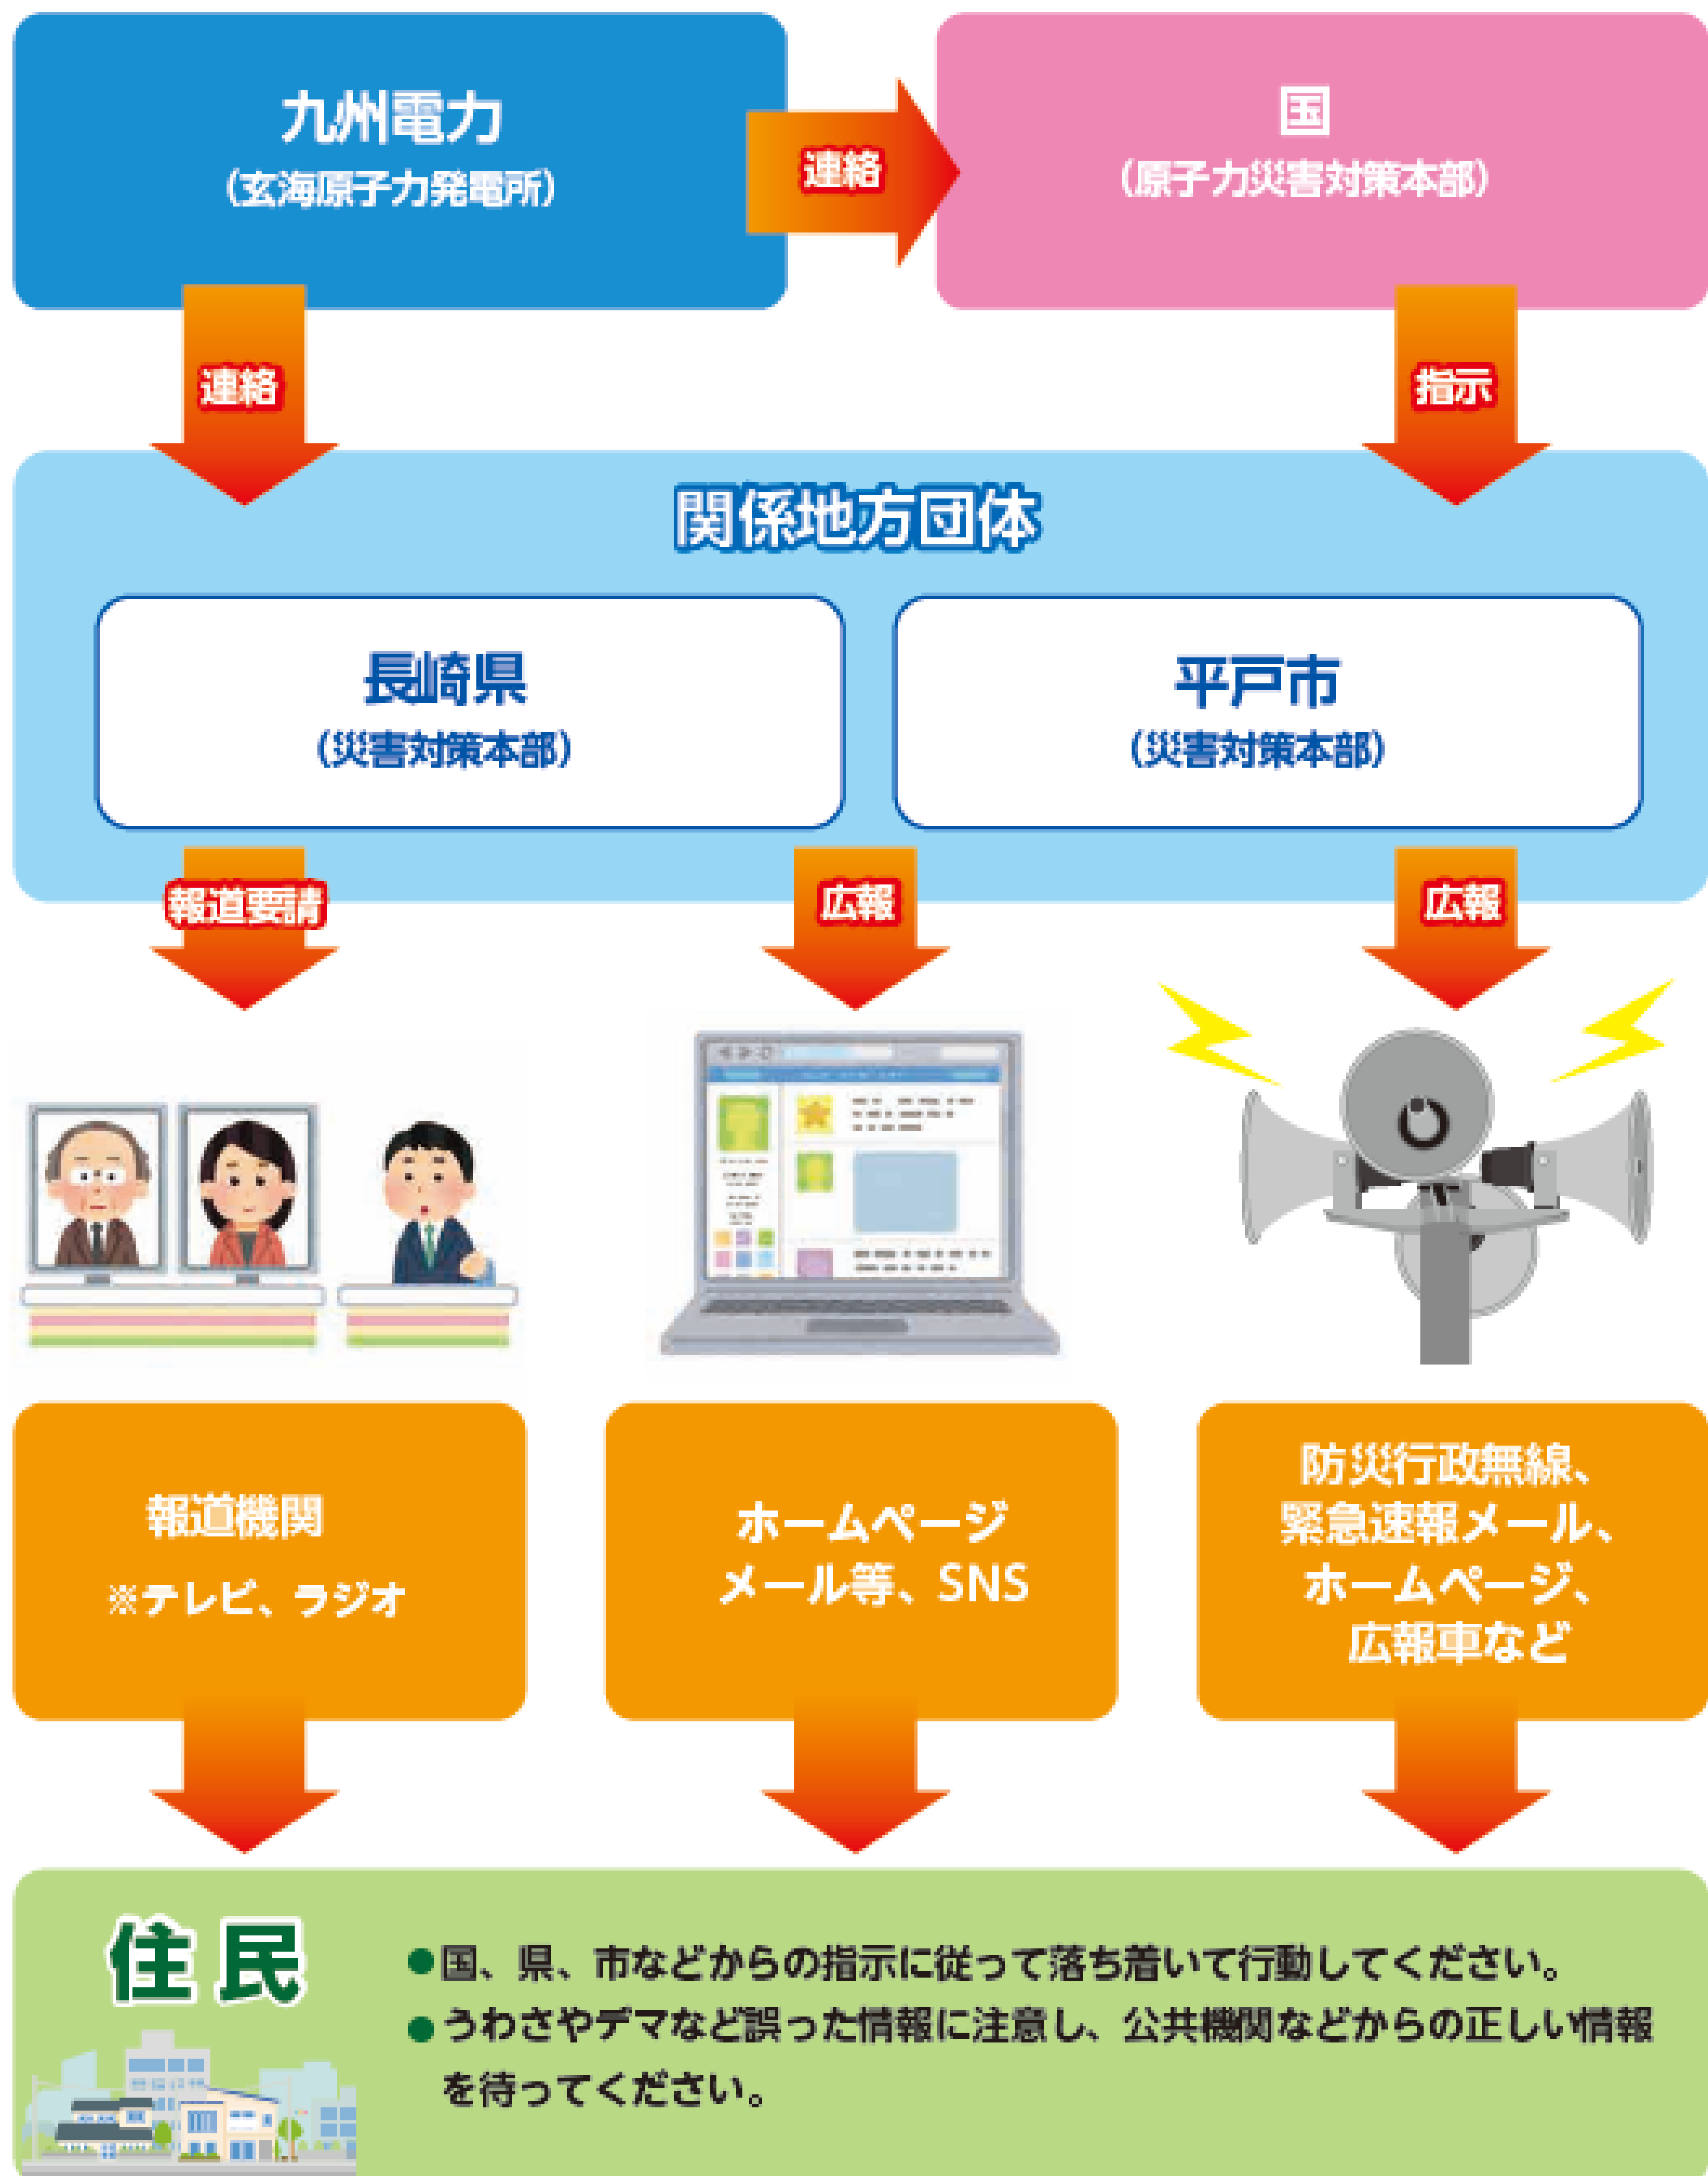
九州電力
（玄海原子力発電所）

連絡

国
（原子力災害対策本部）

連絡

指示

関係地方団体

長崎県
（災害対策本部）

平戸市
（災害対策本部）

報道要請

広報

広報

報道機関
※テレビ、ラジオ

ホームページ
メール等、SNS

防災行政無線、
緊急速報メール、
ホームページ、
広報車など

住民

●国、県、市などからの指示に従って落ち着いて行動してください。
●うわさやデマなど誤った情報に注意し、公共機関などからの正しい情報を待ってください。